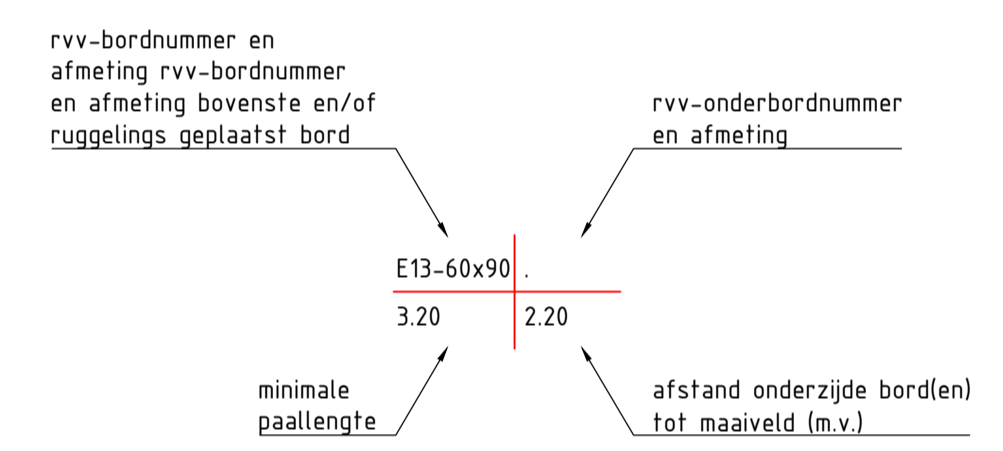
rvv-bordnummer en afmeting rvv-bordnummer en afmeting bovenste en/of ruggelings geplaatst bord

rvv-onderbordnummer en afmeting

E13-60x90 .

3.20

2.20

minimale paallengte

afstand onderzijde bord(en) tot maaiveld (m.v.)